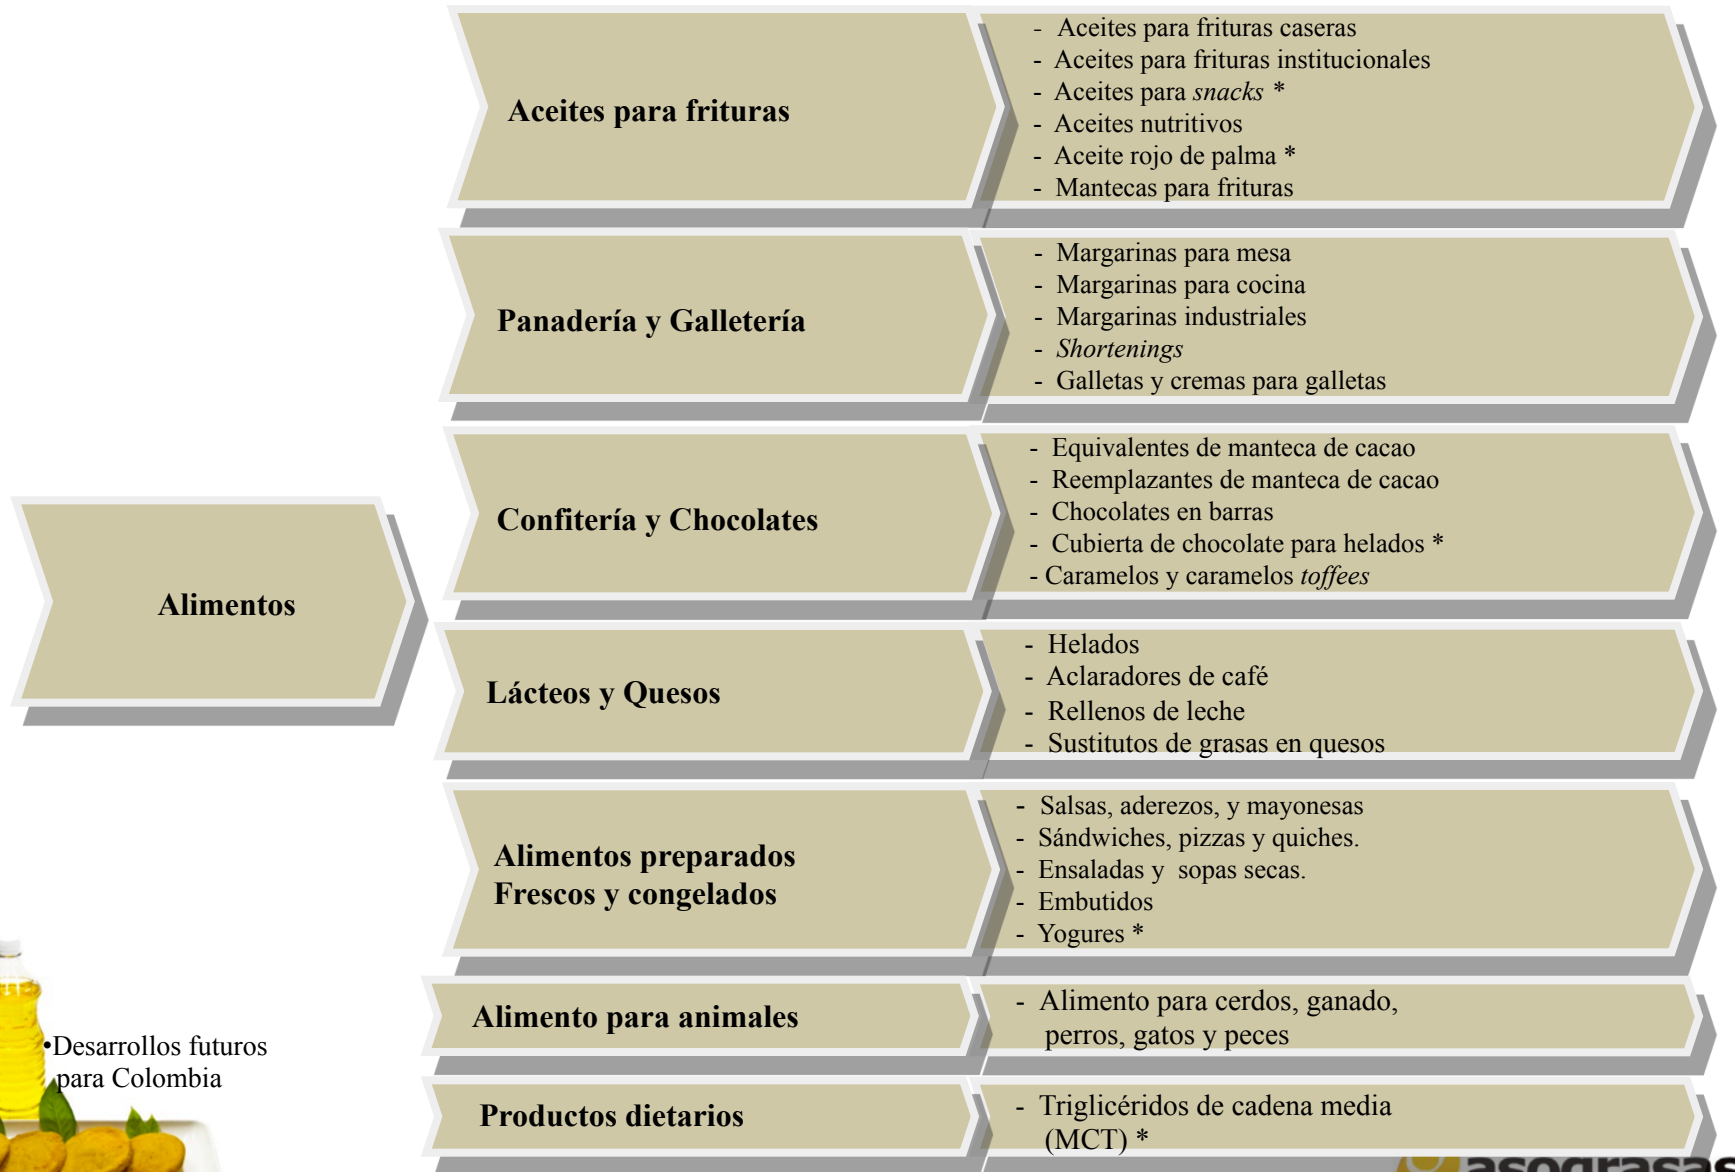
Alimentos

Aceites para frituras

- Aceites para frituras caseras
- Aceites para frituras institucionales
- Aceites para *snacks* *
- Aceites nutritivos
- Aceite rojo de palma *
- Mantecas para frituras

Panadería y Galletería

- Margarinas para mesa
- Margarinas para cocina
- Margarinas industriales
- *Shortenings*
- Galletas y cremas para galletas

Confitería y Chocolates

- Equivalentes de manteca de cacao
- Reemplazantes de manteca de cacao
- Chocolates en barras
- Cubierta de chocolate para helados *
- Caramelos y caramelos *toffees*

Lácteos y Quesos

- Helados
- Aclaradores de café
- Rellenos de leche
- Sustitutos de grasas en quesos

Alimentos preparados Frescos y congelados

- Salsas, aderezos, y mayonesas
- Sándwiches, pizzas y quiches.
- Ensaladas y sopas secas.
- Embutidos
- Yogures *

Alimento para animales

- Alimento para cerdos, ganado, perros, gatos y peces

Productos dietarios

- Triglicéridos de cadena media (MCT) *

•Desarrollos futuros para Colombia

asograsas